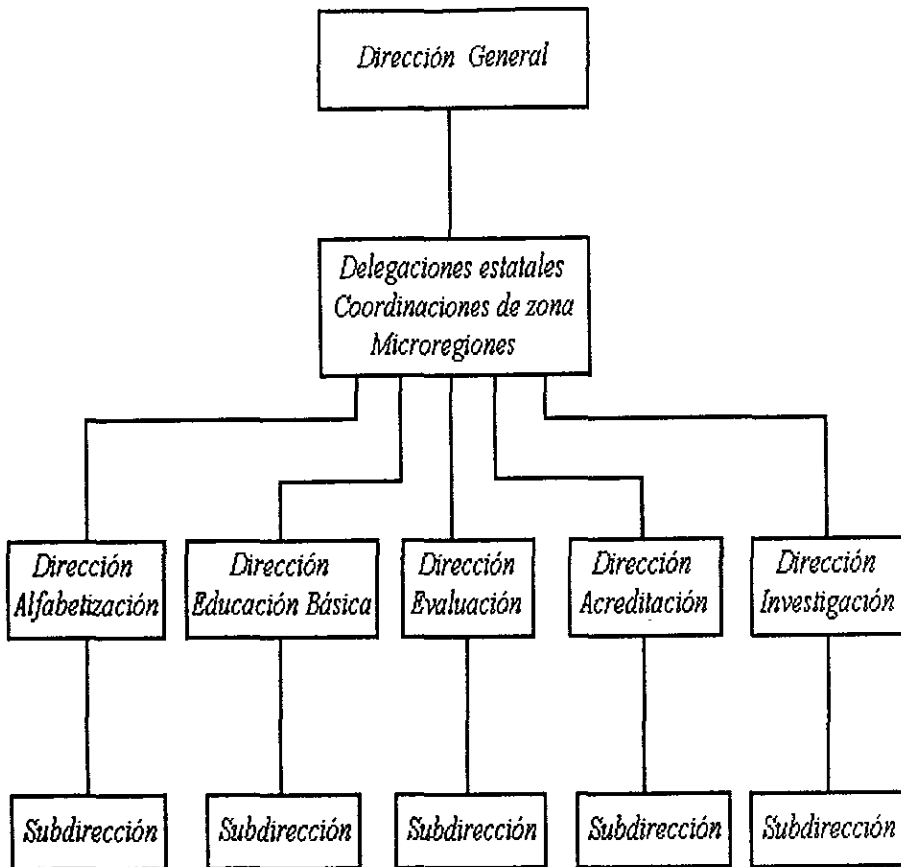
Dirección General

Delegaciones estatales
Coordinaciones de zona
Microregiones

Dirección Alfabetización

Dirección Educación Básica

Dirección Evaluación

Dirección Acreditación

Dirección Investigación

Subdirección

Subdirección

Subdirección

Subdirección

Subdirección